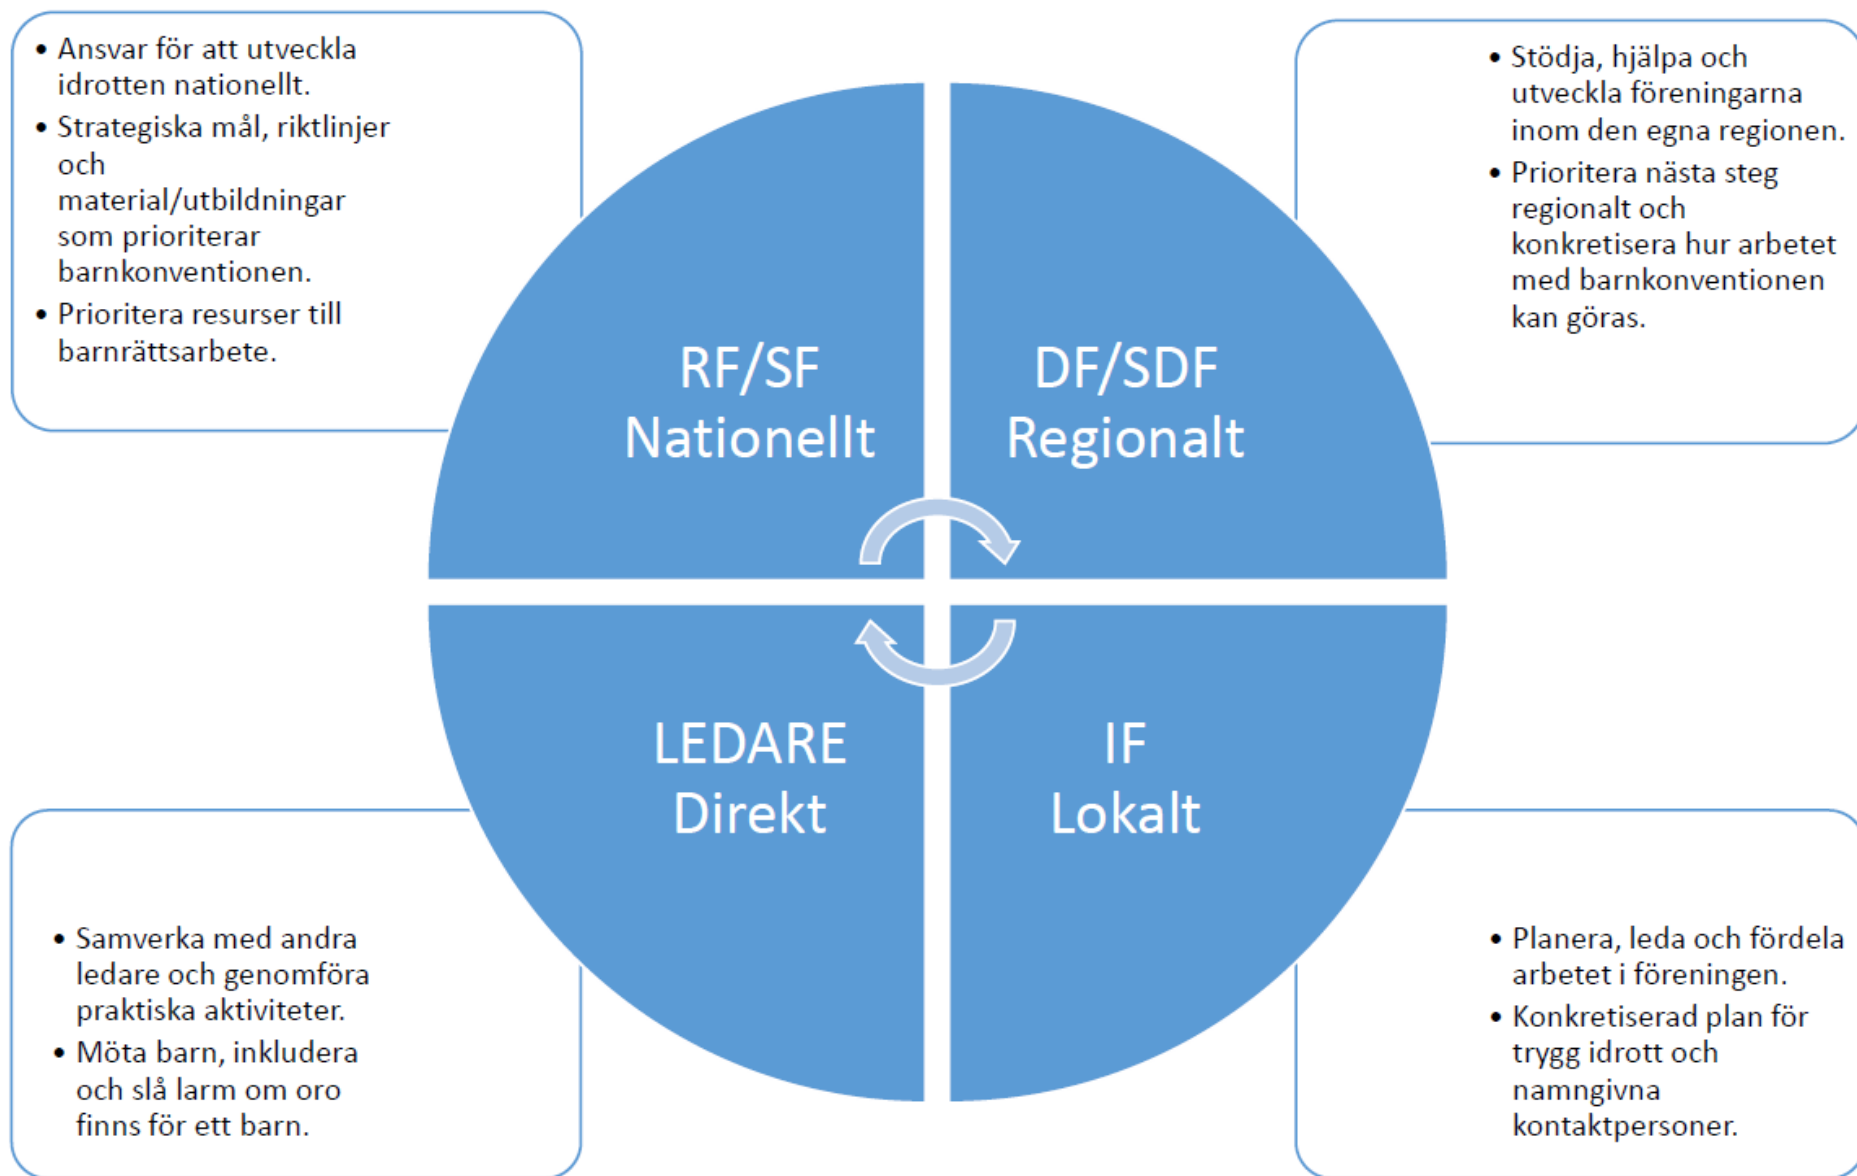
• Ansvar för att utveckla idrotten nationellt.
• Strategiska mål, riktlinjer och material/utbildningar som prioriterar barnkonventionen.
• Prioritera resurser till barnrättsarbete.

• Stödja, hjälpa och utveckla föreningarna inom den egna regionen.
• Prioritera nästa steg regionalt och konkretisera hur arbetet med barnkonventionen kan göras.

RF/SF
Nationellt

DF/SDF
Regionalt

LEDARE
Direkt

IF
Lokalt

• Samverka med andra ledare och genomföra praktiska aktiviteter.
• Möta barn, inkludera och slå larm om oro finns för ett barn.

• Planera, leda och fördela arbetet i föreningen.
• Konkretiserad plan för trygg idrott och namngivna kontaktpersoner.